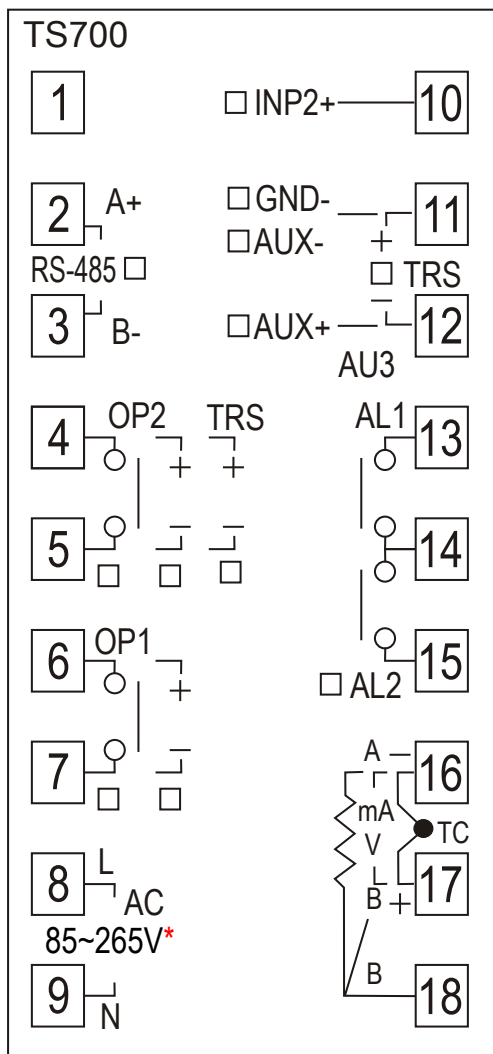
TS700

1

□ INP2+ 10

2 A+

RS-485 □

3 B-

□ GND- 11

□ AUX- +

□ TRS

−

□ AUX+ 12

AU3

4 OP2 TRS

+ +

5

6 OP1

+

7

AL1 13

14

15

□ AL2

8 L

AC

85~265V*

9 N

A 16

mA

V TC

B 17

+

B

18